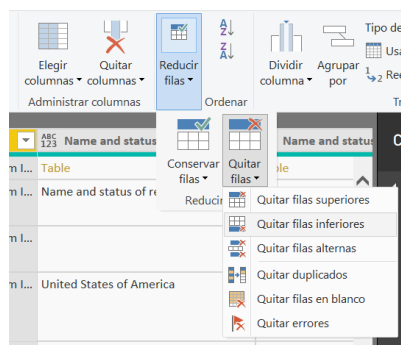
Elegir columnas
Quitar columnas
Administrar columnas
Reducir filas
Reduci
Ordenar
Dividir columna
Agrupar por
Tipo de
Usa
Re
Tr
m I...
ABC 123 Name and status
Name and status
C
Table
ole
Name and status of re
Conservar filas
Quitar filas
m I...
m I...
m I...
United States of America
Quitar filas superiores
Quitar filas inferiores
Quitar filas alternas
Quitar duplicados
Quitar filas en blanco
Quitar errores